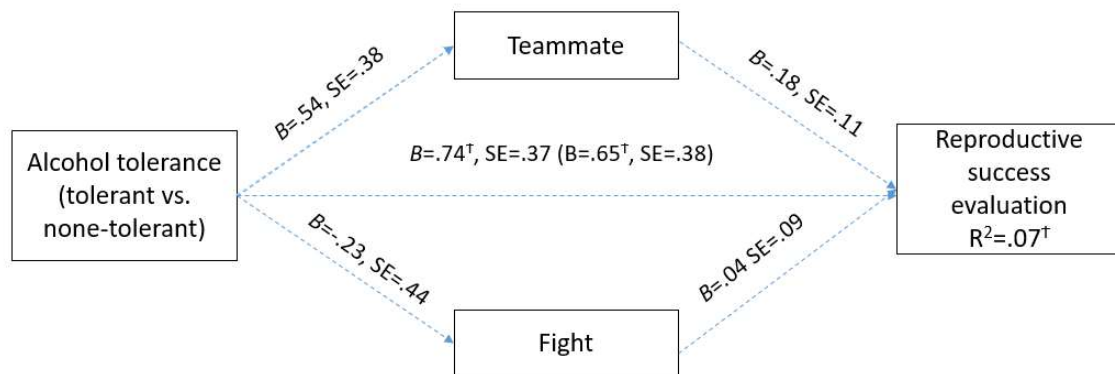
Teammate

B=.54, SE=.38

B=.18, SE=.11

Alcohol tolerance (tolerant vs. none-tolerant)

B=.74$^{\dagger}$, SE=.37 (B=.65$^{\dagger}$, SE=.38)

Reproductive success evaluation R$^{2}$=.07$^{\dagger}$

B=-.23, SE=.44

B=.04 SE=.09

Fight